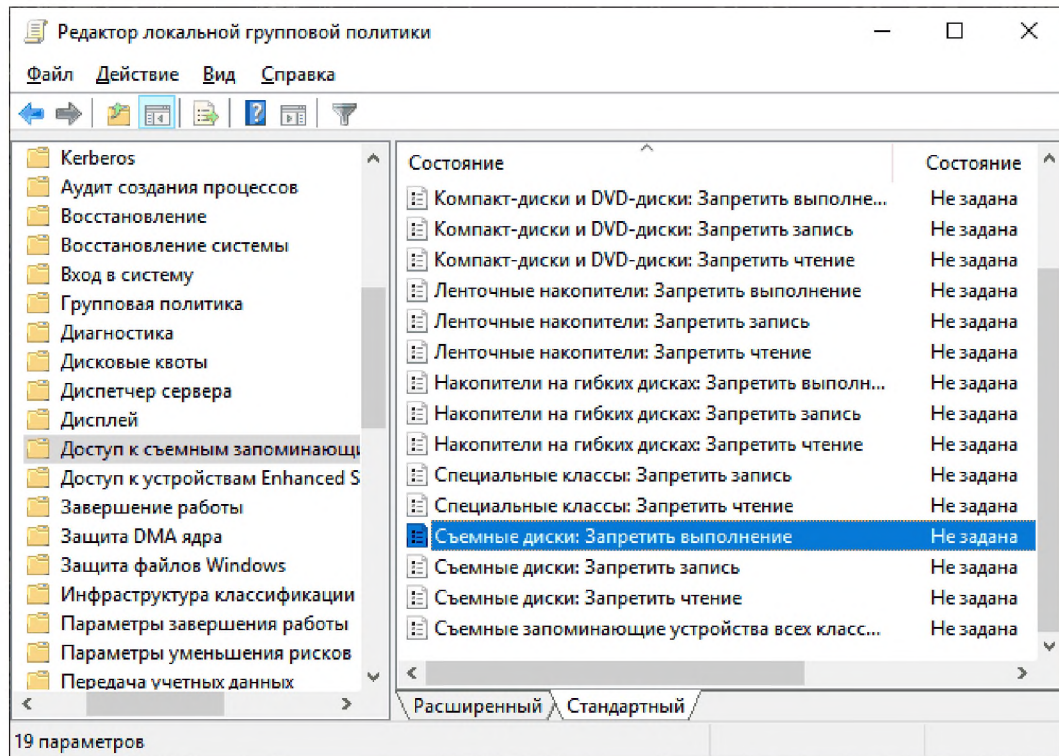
Редактор локальной групповой политики

Файл Действие Вид Справка

Kerberos
Аудит создания процессов
Восстановление
Восстановление системы
Вход в систему
Групповая политика
Диагностика
Дисковые квоты
Диспетчер сервера
Дисплей
Доступ к съемным запоминающи
Доступ к устройствам Enhanced S
Завершение работы
Защита DMA ядра
Защита файлов Windows
Инфраструктура классификации
Параметры завершения работы
Параметры уменьшения рисков
Передача учетных данных

| Состояние | Состояние |
|---|---|
| Компакт-диски и DVD-диски: Запретить выполне... | Не задана |
| Компакт-диски и DVD-диски: Запретить запись | Не задана |
| Компакт-диски и DVD-диски: Запретить чтение | Не задана |
| Ленточные накопители: Запретить выполнение | Не задана |
| Ленточные накопители: Запретить запись | Не задана |
| Ленточные накопители: Запретить чтение | Не задана |
| Накопители на гибких дисках: Запретить выполн... | Не задана |
| Накопители на гибких дисках: Запретить запись | Не задана |
| Накопители на гибких дисках: Запретить чтение | Не задана |
| Специальные классы: Запретить запись | Не задана |
| Специальные классы: Запретить чтение | Не задана |
| Съемные диски: Запретить выполнение | Не задана |
| Съемные диски: Запретить запись | Не задана |
| Съемные диски: Запретить чтение | Не задана |
| Съемные запоминающие устройства всех класс... | Не задана |

Расширенный Стандартный

19 параметров